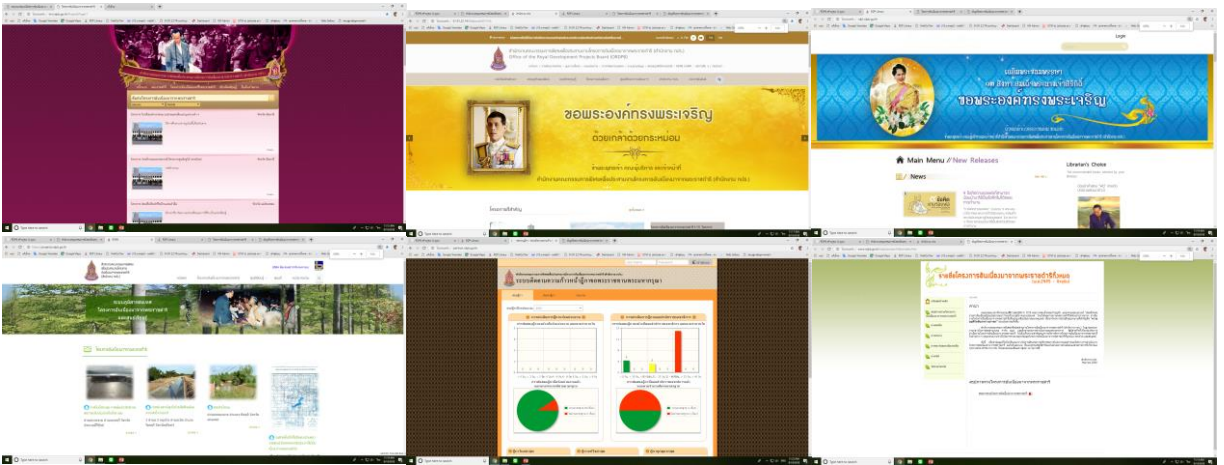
Office of the Royal Development Projects Board (ORDPB)

ขอพระองค์ทรงพระเจริญ

ด้วยเกล้าด้วยกระหม่อม

สำนักงานคณะกรรมการพิเศษเพื่อประสานงานโครงการอันเนื่องมาจากพระราชดำริ (สำนักงาน กปร.)

Login

ขอพระองค์ทรงพระเจริญ

Main Menu // New Releases

News

Librarian's Choice

Type here to search

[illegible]